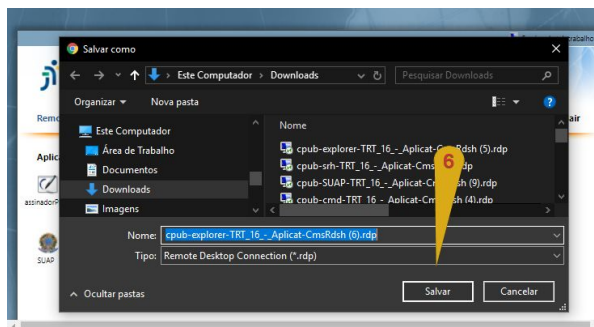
Salvar como

Este Computador > Downloads

Pesquisar Downloads

Organizar ▾ Nova pasta

Este Computador
Área de Trabalho
Documentos
Downloads
Imagens

Nome
cpub-explorer-TRT_16_-_Aplicat-CmsRdsh (5).rdp
cpub-srh-TRT_16_-_Aplicat-Cms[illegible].rdp
cpub-SUAP-TRT_16_-_Aplicat-C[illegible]dsh (9).rdp
cpub-cmd-TRT_16_-_Aplicat-Cm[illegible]sh (4).rdp

6

Nome: cpub-explorer-TRT_16_-_Aplicat-CmsRdsh (6).rdp
Tipo: Remote Desktop Connection (*.rdp)

Ocultar pastas

Salvar Cancelar

Remo
Aplic
assinadorP
SUAP
air